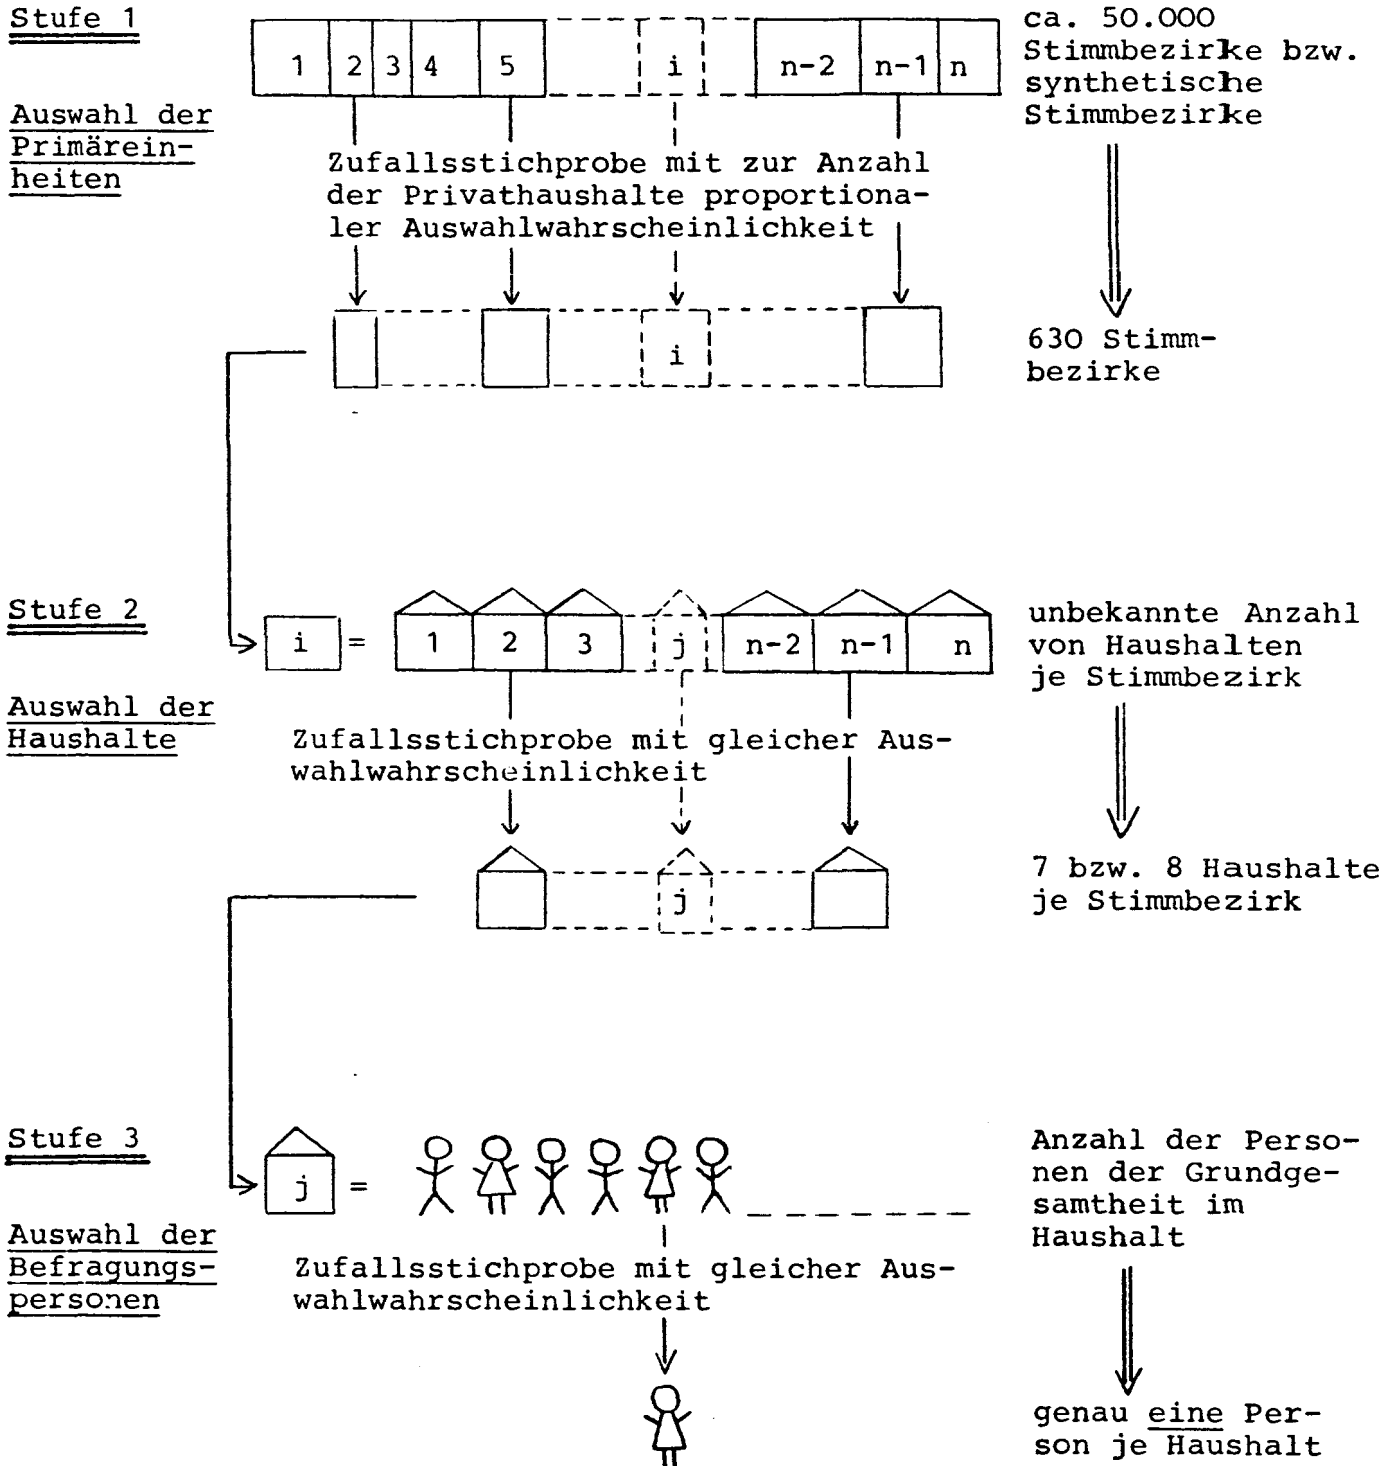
Stufe 1

Auswahl der Primäreinheiten

1 | 2 | 3 | 4 | 5 | i | n-2 | n-1 | n

ca. 50.000 Stimmbezirke bzw. synthetische Stimmbezirke

Zufallsstichprobe mit zur Anzahl der Privathaushalte proportionaler Auswahlwahrscheinlichkeit

i

630 Stimmbezirke

Stufe 2

Auswahl der Haushalte

i = 1 | 2 | 3 | j | n-2 | n-1 | n

unbekannte Anzahl von Haushalten je Stimmbezirk

Zufallsstichprobe mit gleicher Auswahlwahrscheinlichkeit

j

7 bzw. 8 Haushalte je Stimmbezirk

Stufe 3

Auswahl der Befragungspersonen

j =

Anzahl der Personen der Grundgesamtheit im Haushalt

Zufallsstichprobe mit gleicher Auswahlwahrscheinlichkeit

genau eine Person je Haushalt